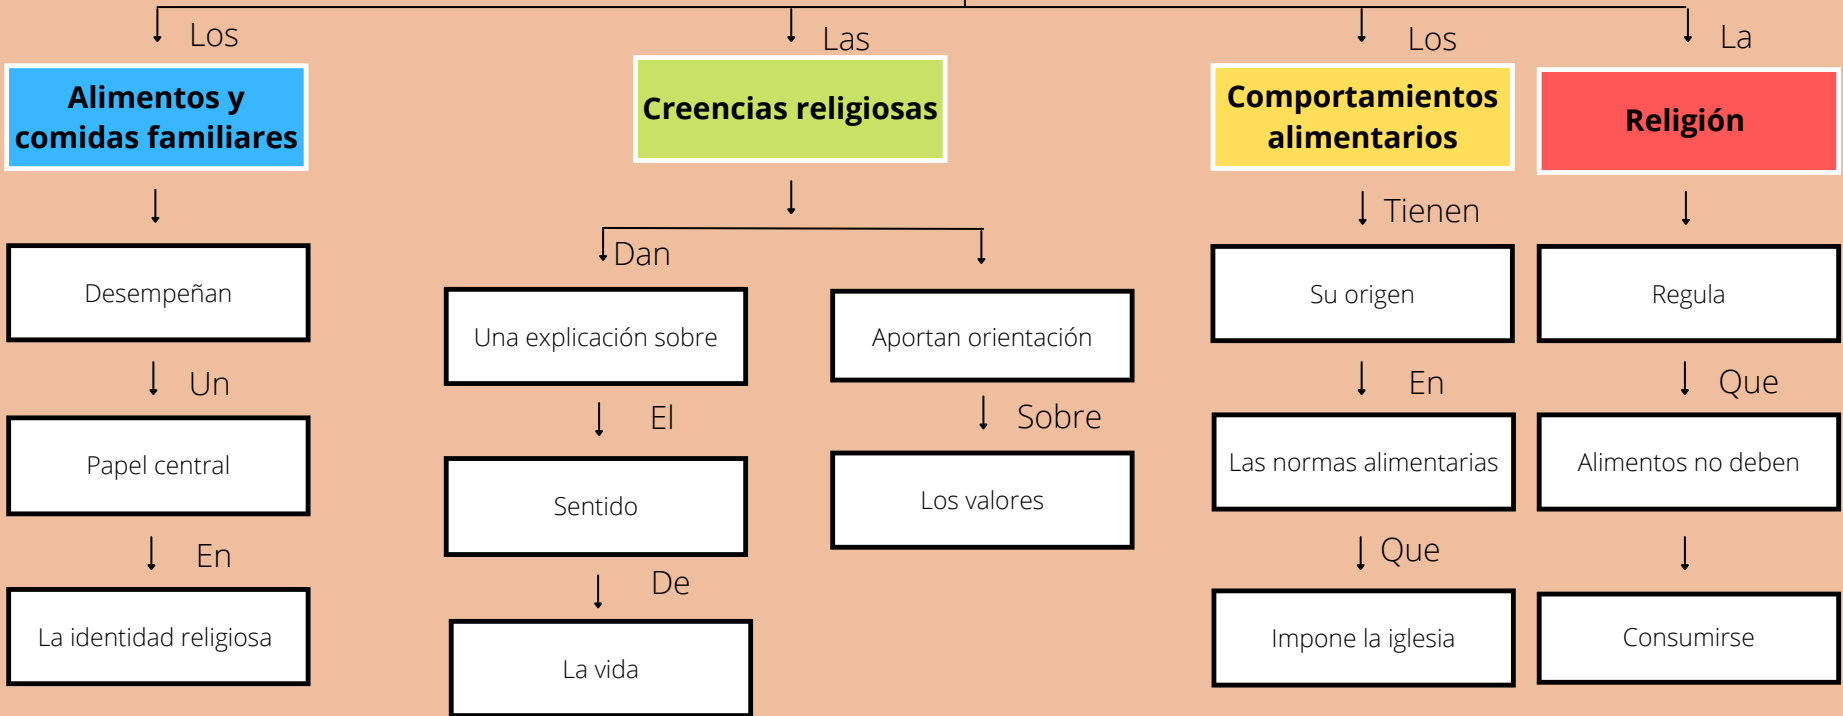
Los

Alimentos y comidas familiares

Desempeñan

Un

Papel central

En

La identidad religiosa

Las

Creencias religiosas

Dan

Una explicación sobre

El

Sentido

De

La vida

Aportan orientación

Sobre

Los valores

Los

Comportamientos alimentarios

Tienen

Su origen

En

Las normas alimentarias

Que

Impone la iglesia

La

Religión

Regula

Que

Alimentos no deben

Consumirse